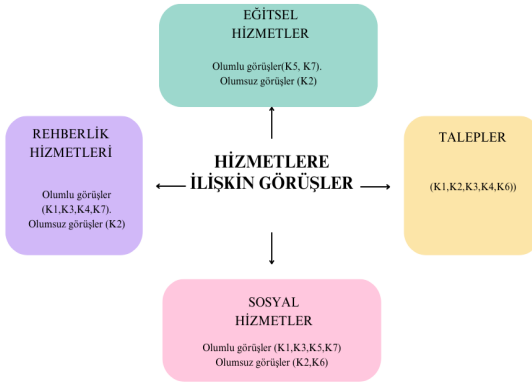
EĞİTSEL HİZMETLER

Olumlu görüşler(K5, K7).
Olumsuz görüşler (K2)

REHBERLİK HİZMETLERİ

Olumlu görüşler (K1,K3,K4,K7).
Olumsuz görüşler (K2)

HİZMETLERE İLİŞKİN GÖRÜŞLER

TALEPLER

(K1,K2,K3,K4,K6))

SOSYAL HİZMETLER

Olumlu görüşler (K1,K3,K5,K7)
Olumsuz görüşler (K2,K6)